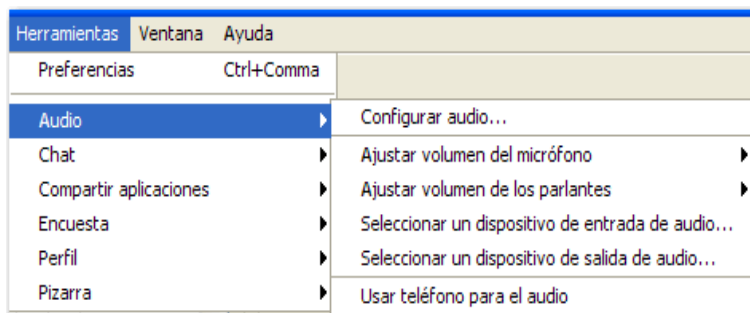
Herramientas Ventana Ayuda

Preferencias Ctrl+Comma

Audio
Chat
Compartir aplicaciones
Encuesta
Perfil
Pizarra

Configurar audio...
Ajustar volumen del micrófono
Ajustar volumen de los parlantes
Seleccionar un dispositivo de entrada de audio...
Seleccionar un dispositivo de salida de audio...
Usar teléfono para el audio